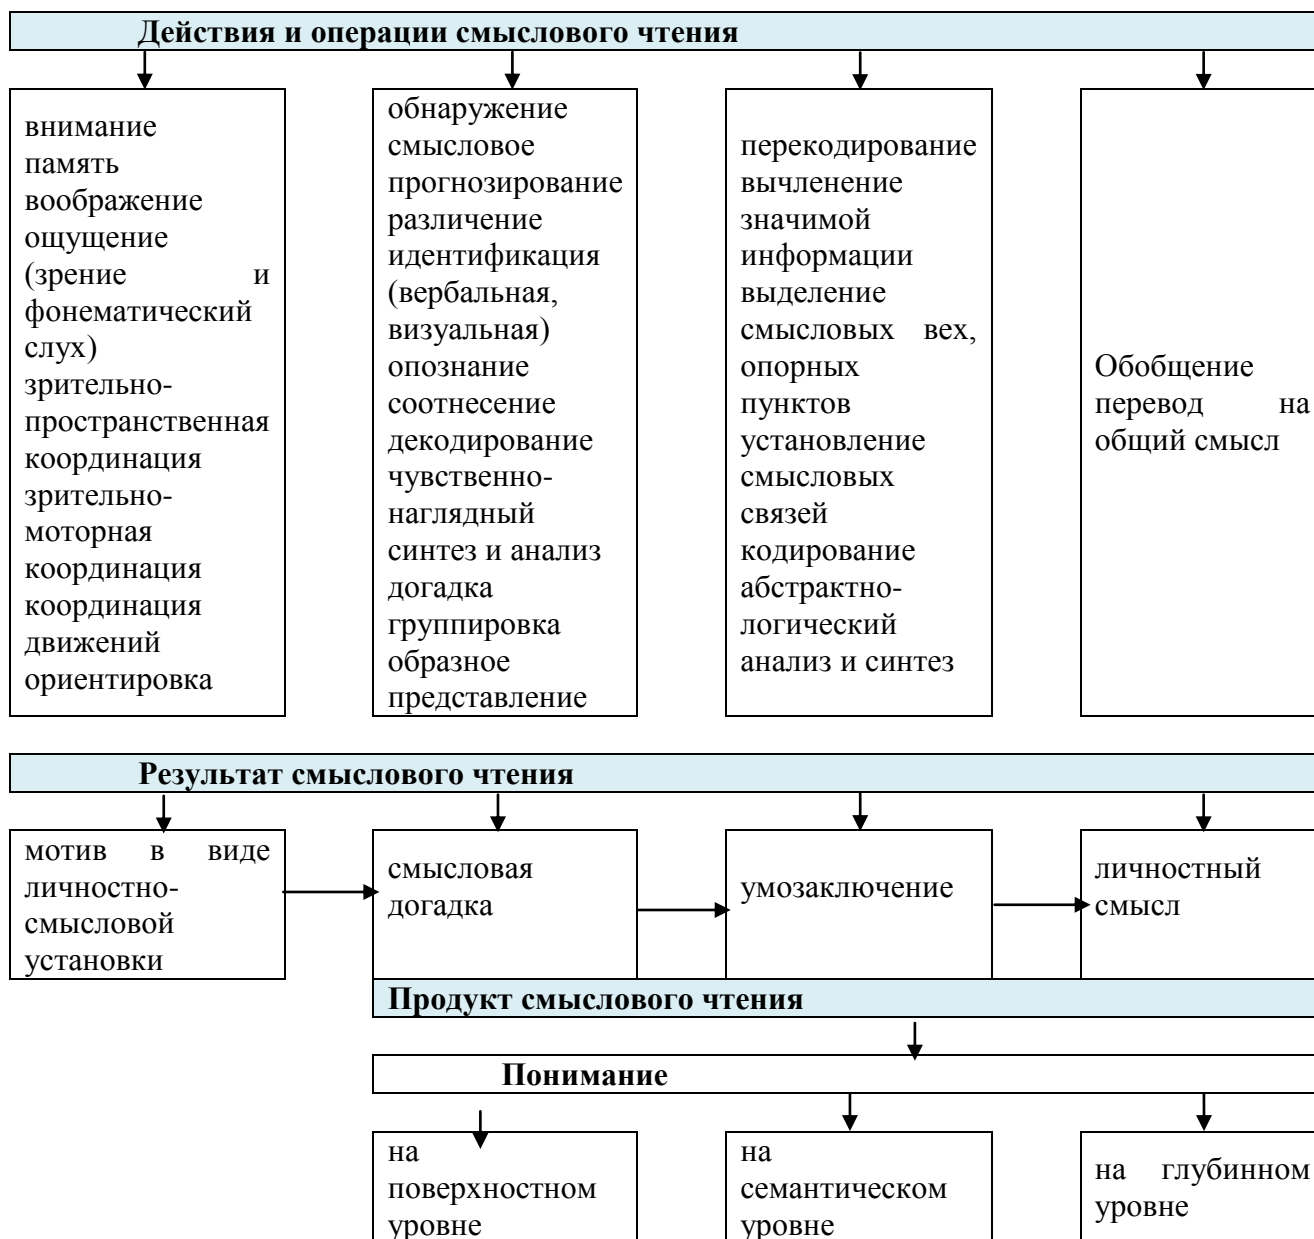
Действия и операции смыслового чтения

внимание
память
воображение
ощущение (зрение и фонематический слух)
зрительно-пространственная координация
зрительно-моторная координация
координация движений
ориентировка

обнаружение
смысловое прогнозирование
различение
идентификация (вербальная, визуальная)
опознание
соотнесение
декодирование
чувственно-наглядный синтез и анализ
догадка
группировка
образное представление

перекодирование
вычленение значимой информации
выделение смысловых вех, опорных пунктов
установление смысловых связей
кодирование
абстрактно-логический анализ и синтез

Обобщение
перевод на общий смысл

Результат смыслового чтения

мотив в виде личностно-смысловой установки

смысловая догадка

умозаключение

личностный смысл

Продукт смыслового чтения

Понимание

на поверхностном уровне

на семантическом уровне

на глубинном уровне